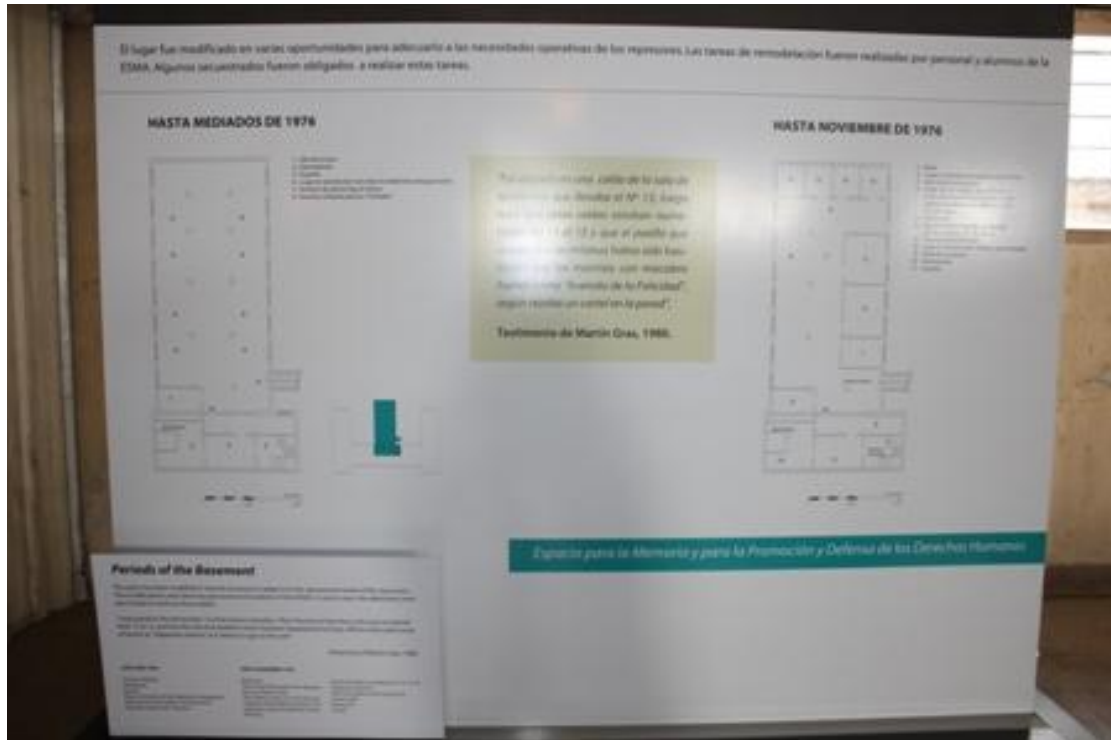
El lugar fue modificado en varias oportunidades para adecuarlo a las necesidades operativas de los represores. Las tareas de remodelación fueron realizadas por personal y alumnos de la ESMA. Algunos secuestrados fueron obligados a realizar estas tareas.

HASTA MEDIADOS DE 1976

HASTA NOVIEMBRE DE 1976

"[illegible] salía de la sala de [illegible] que llevaba el Nº 13, luego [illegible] cuartos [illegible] 11 al 13 y que el pasillo que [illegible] sus mismas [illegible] que los marcaba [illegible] "Avenida de la Felicidad", según rezaba un cartel en la pared".

Testimonio de Martín Gras, 1980.

Espacio para la Memoria y para la Promoción y Defensa de los Derechos Humanos

Periods of the Basement

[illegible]